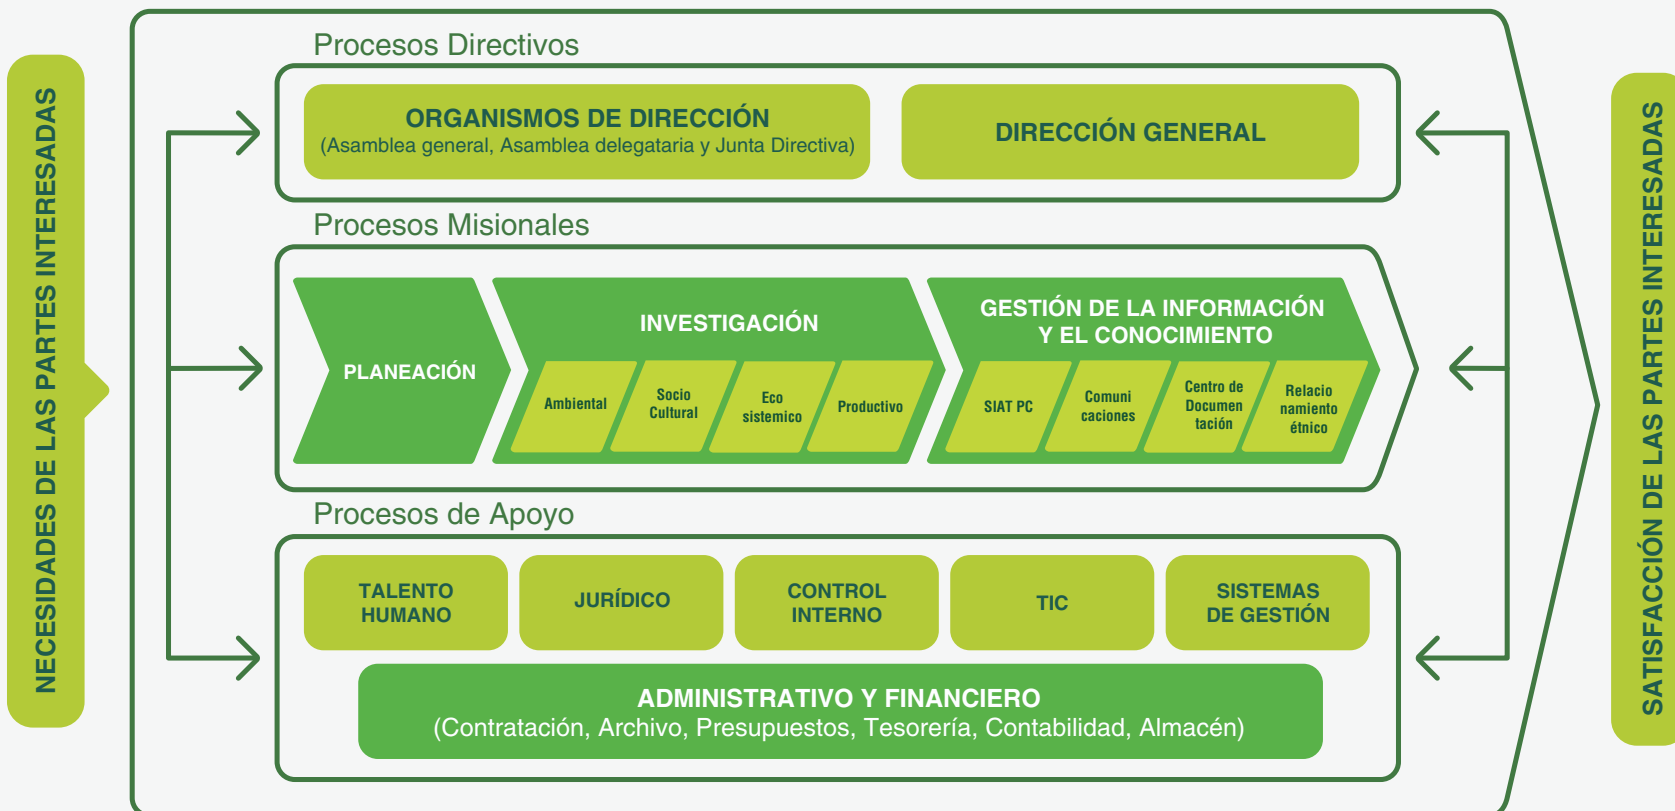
NECESIDADES DE LAS PARTES INTERESADAS

Procesos Directivos

ORGANISMOS DE DIRECCIÓN
(Asamblea general, Asamblea delegataria y Junta Directiva)

DIRECCIÓN GENERAL

Procesos Misionales

PLANEACIÓN

INVESTIGACIÓN

Ambiental

Socio Cultural

Eco sistemico

Productivo

GESTIÓN DE LA INFORMACIÓN Y EL CONOCIMIENTO

SIAT PC

Comuni caciones

Centro de Documen tación

Relacio namiento étnico

Procesos de Apoyo

TALENTO HUMANO

JURÍDICO

CONTROL INTERNO

TIC

SISTEMAS DE GESTIÓN

ADMINISTRATIVO Y FINANCIERO
(Contratación, Archivo, Presupuestos, Tesorería, Contabilidad, Almacén)

SATISFACCIÓN DE LAS PARTES INTERESADAS